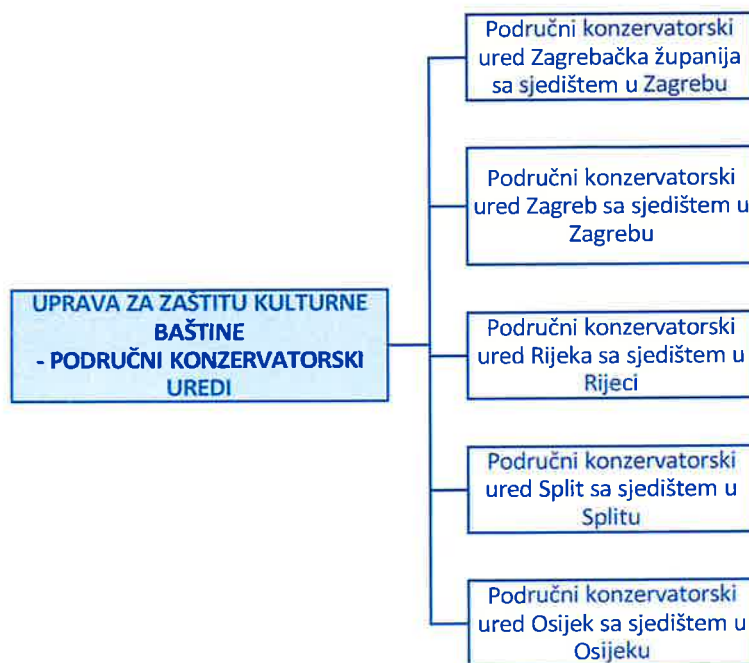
UPRAVA ZA ZAŠTITU KULTURNE BAŠTINE
- PODRUČNI KONZERVATORSKI UREDI

Područni konzervatorski ured Zagrebačka županija sa sjedištem u Zagrebu

Područni konzervatorski ured Zagreb sa sjedištem u Zagrebu

Područni konzervatorski ured Rijeka sa sjedištem u Rijeci

Područni konzervatorski ured Split sa sjedištem u Splitu

Područni konzervatorski ured Osijek sa sjedištem u Osijeku